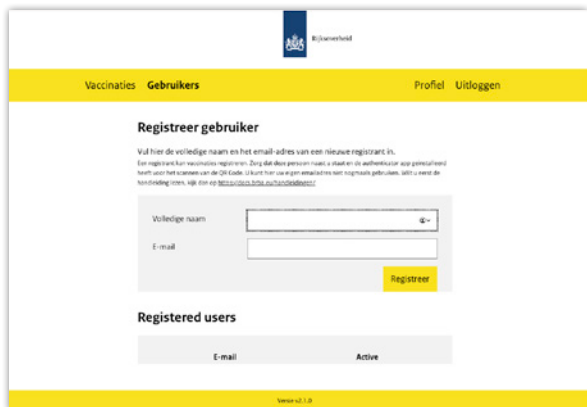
Rijksoverheid

Vaccinaties Gebruikers

Profiel Uitloggen

Registreer gebruiker

Vul hier de volledige naam en het email-adres van een nieuwe registrant in.

Een registrant kan vaccinaties registreren. Zorg dat deze persoon naast u staat en de authenticator app geïnstalleerd heeft voor het scannen van de QR Code. U kunt hier uw eigen emailadres niet nogmaals gebruiken. Wilt u eerst de handleiding lezen, kijk dan op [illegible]

Volledige naam

E-mail

Registreer

Registered users

| E-mail | Active |
|---|---|

Versie v2.1.0